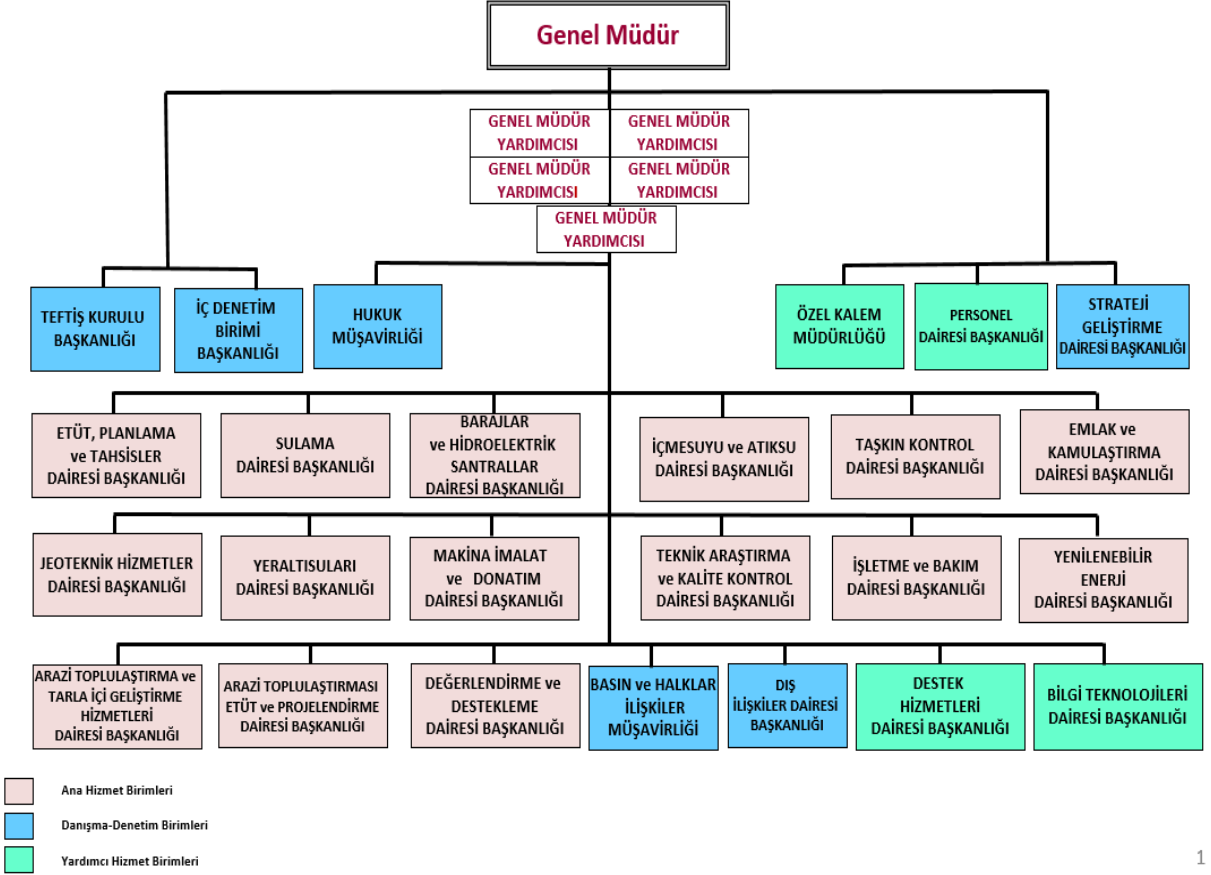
Genel Müdür

GENEL MÜDÜR YARDIMCISI

GENEL MÜDÜR YARDIMCISI

GENEL MÜDÜR YARDIMCISI

GENEL MÜDÜR YARDIMCISI

GENEL MÜDÜR YARDIMCISI

TEFTİŞ KURULU BAŞKANLIĞI

İÇ DENETİM BİRİMİ BAŞKANLIĞI

HUKUK MÜŞAVİRLİĞİ

ÖZEL KALEM MÜDÜRLÜĞÜ

PERSONEL DAİRESİ BAŞKANLIĞI

STRATEJİ GELİŞTİRME DAİRESİ BAŞKANLIĞI

ETÜT, PLANLAMA ve TAHSİSLER DAİRESİ BAŞKANLIĞI

SULAMA DAİRESİ BAŞKANLIĞI

BARAJLAR ve HİDROELEKTRİK SANTRALLAR DAİRESİ BAŞKANLIĞI

İÇMESUYU ve ATIKSU DAİRESİ BAŞKANLIĞI

TAŞKIN KONTROL DAİRESİ BAŞKANLIĞI

EMLAK ve KAMULAŞTIRMA DAİRESİ BAŞKANLIĞI

JEOTEKNİK HİZMETLER DAİRESİ BAŞKANLIĞI

YERALTISULARI DAİRESİ BAŞKANLIĞI

MAKİNA İMALAT ve DONATIM DAİRESİ BAŞKANLIĞI

TEKNİK ARAŞTIRMA ve KALİTE KONTROL DAİRESİ BAŞKANLIĞI

İŞLETME ve BAKIM DAİRESİ BAŞKANLIĞI

YENİLENEBİLİR ENERJİ DAİRESİ BAŞKANLIĞI

ARAZİ TOPLULAŞTIRMA ve TARLA İÇİ GELİŞTİRME HİZMETLERİ DAİRESİ BAŞKANLIĞI

ARAZİ TOPLULAŞTIRMASI ETÜT ve PROJELENDİRME DAİRESİ BAŞKANLIĞI

DEĞERLENDİRME ve DESTEKLEME DAİRESİ BAŞKANLIĞI

BASIN ve HALKLAR İLİŞKİLER MÜŞAVİRLİĞİ

DIŞ İLİŞKİLER DAİRESİ BAŞKANLIĞI

DESTEK HİZMETLERİ DAİRESİ BAŞKANLIĞI

BİLGİ TEKNOLOJİLERİ DAİRESİ BAŞKANLIĞI

Ana Hizmet Birimleri

Danışma-Denetim Birimleri

Yardımcı Hizmet Birimleri

1